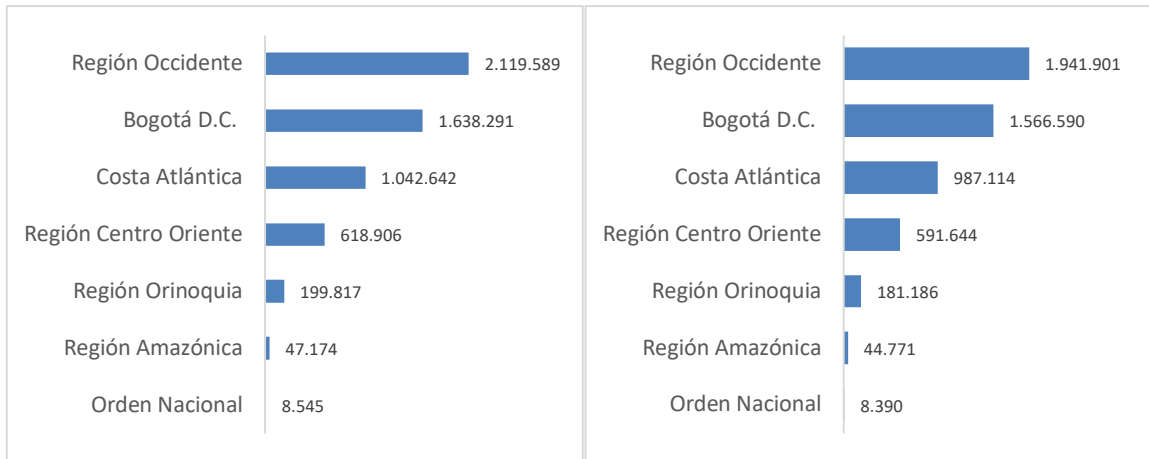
| Región | Valor |
|---|---|
| Región Occidente | 2.119.589 |
| Bogotá D.C. | 1.638.291 |
| Costa Atlántica | 1.042.642 |
| Región Centro Oriente | 618.906 |
| Región Orinoquia | 199.817 |
| Región Amazónica | 47.174 |
| Orden Nacional | 8.545 |

| Región | Valor |
|---|---|
| Región Occidente | 1.941.901 |
| Bogotá D.C. | 1.566.590 |
| Costa Atlántica | 987.114 |
| Región Centro Oriente | 591.644 |
| Región Orinoquia | 181.186 |
| Región Amazónica | 44.771 |
| Orden Nacional | 8.390 |